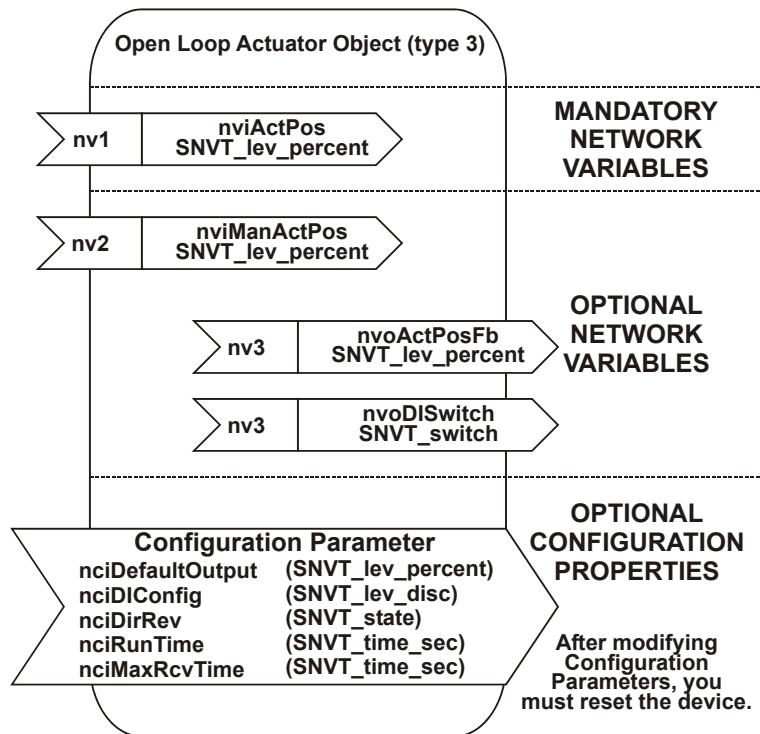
Open Loop Actuator Object (type 3)

MANDATORY NETWORK VARIABLES

nv1 nviActPos SNVT_lev_percent

nv2 nviManActPos SNVT_lev_percent

OPTIONAL NETWORK VARIABLES

nv3 nvoActPosFb SNVT_lev_percent

nv3 nvoDISwitch SNVT_switch

OPTIONAL CONFIGURATION PROPERTIES

Configuration Parameter

nciDefaultOutput (SNVT_lev_percent)
nciDIConfig (SNVT_lev_disc)
nciDirRev (SNVT_state)
nciRunTime (SNVT_time_sec)
nciMaxRcvTime (SNVT_time_sec)

After modifying Configuration Parameters, you must reset the device.